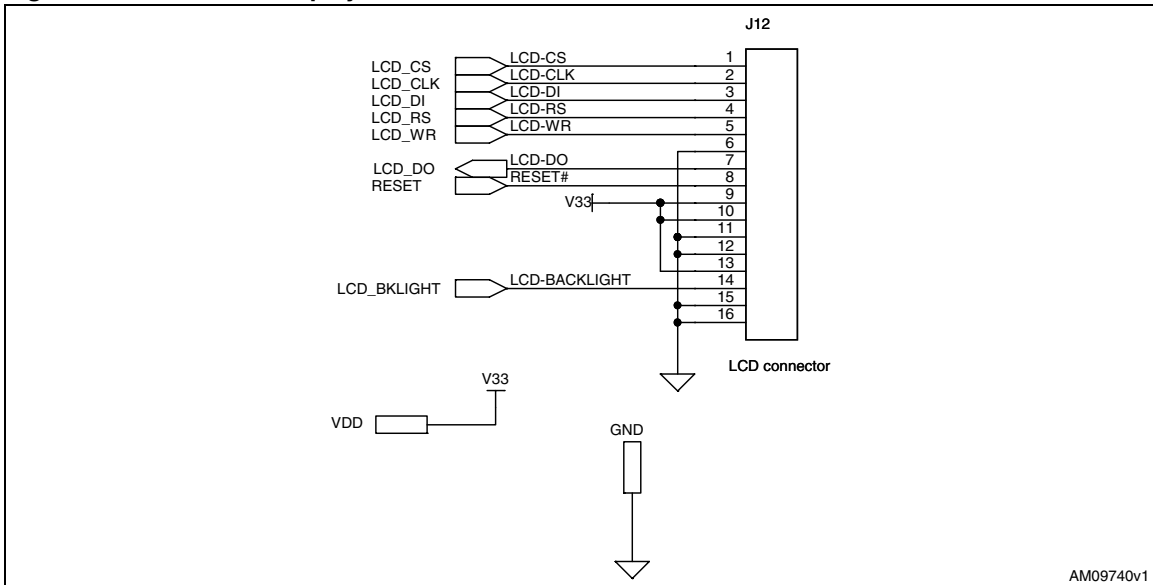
J12

LCD_CS
LCD_CLK
LCD_DI
LCD_RS
LCD_WR

LCD-CS
LCD-CLK
LCD-DI
LCD-RS
LCD-WR

1
2
3
4
5
6
7
8
9
10
11
12
13
14
15
16

LCD_DO
RESET

LCD-DO
RESET#

V33

LCD_BKLIGHT

LCD-BACKLIGHT

LCD connector

V33

VDD

GND

AM09740v1